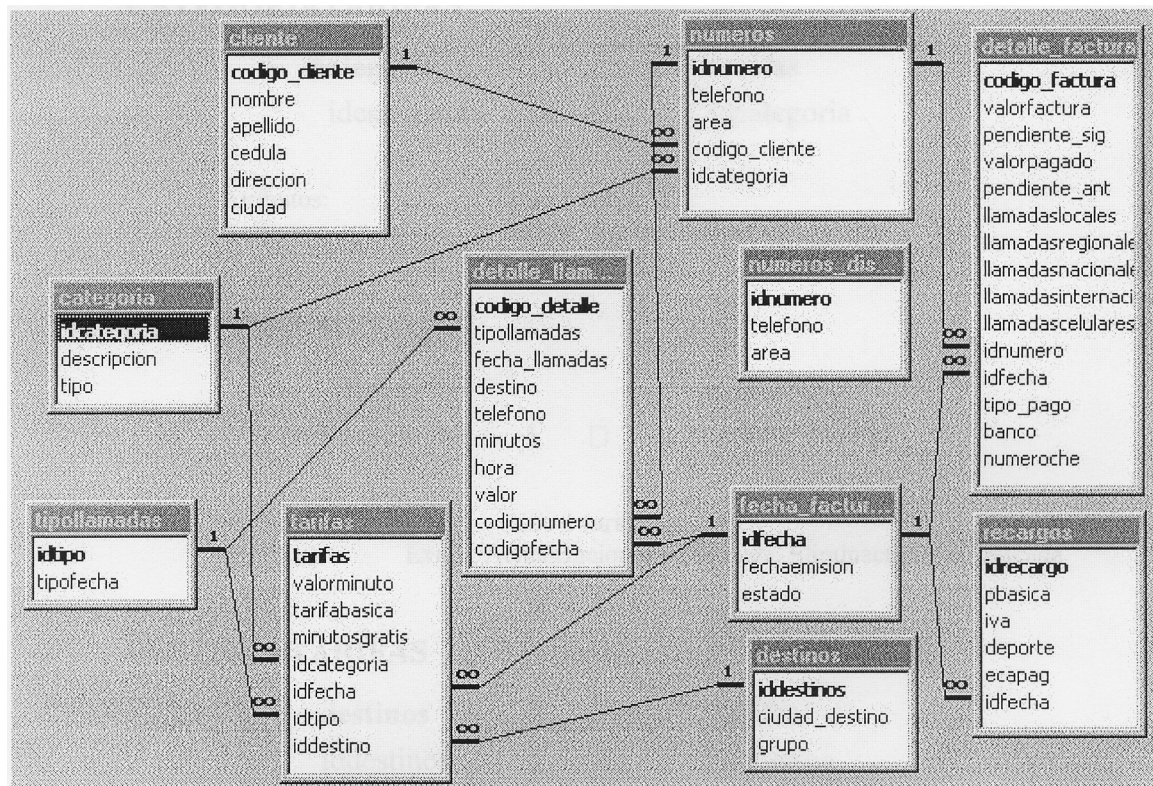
cliente
codigo_cliente
nombre
apellido
cedula
direccion
ciudad

numeros
idnumero
telefono
area
codigo_cliente
idcategoria

detalle_factura
codigo_factura
valorfactura
pendiente_sig
valorpagado
pendiente_ant
llamadaslocales
llamadasregionale
llamadasnacionale
llamadasinternaci
llamadascelulares
idnumero
idfecha
tipo_pago
banco
numeroche

categoria
idcategoria
descripcion
tipo

detalle_llam...
codigo_detalle
tipollamadas
fecha_llamadas
destino
telefono
minutos
hora
valor
codigonumero
codigofecha

numeros_dis...
idnumero
telefono
area

tipollamadas
idtipo
tipofecha

tarifas
tarifas
valorminuto
tarifabasica
minutosgratis
idcategoria
idfecha
idtipo
iddestino

fecha_factur...
idfecha
fechaemision
estado

recargos
idrecargo
pbasica
iva
deporte
ecapag
idfecha

destinos
iddestinos
ciudad_destino
grupo

1 1 1 1 1 1 1 1 1
∞ ∞ ∞ ∞ ∞ ∞ ∞ ∞ ∞ ∞ ∞ ∞ ∞